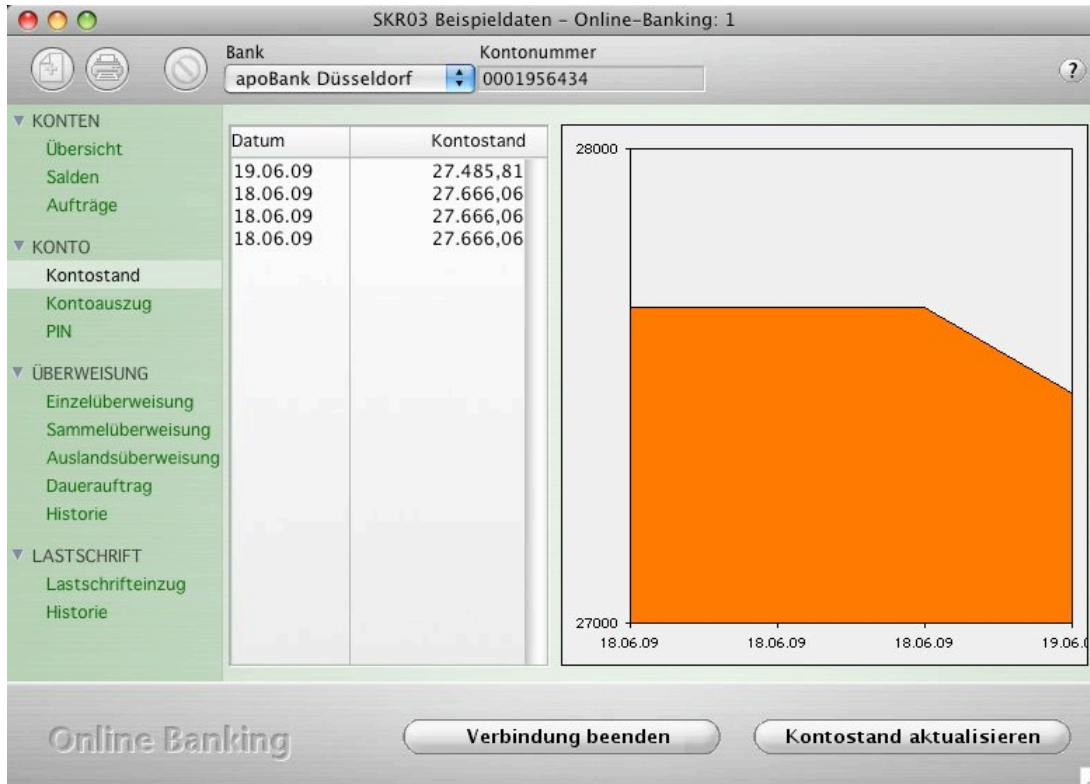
SKR03 Beispieldaten – Online-Banking: 1

Bank
apoBank Düsseldorf
Kontonummer
0001956434

?

▼ KONTEN
Übersicht
Salden
Aufträge

▼ KONTO
Kontostand
Kontoauszug
PIN

▼ ÜBERWEISUNG
Einzelüberweisung
Sammelüberweisung
Auslandsüberweisung
Dauerauftrag
Historie

▼ LASTSCHRIFT
Lastschrifteinzug
Historie

| Datum | Kontostand |
|---|---|
| 19.06.09 | 27.485,81 |
| 18.06.09 | 27.666,06 |
| 18.06.09 | 27.666,06 |
| 18.06.09 | 27.666,06 |

28000
27000
18.06.09
18.06.09
18.06.09
19.06.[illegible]

Online Banking

Verbindung beenden

Kontostand aktualisieren